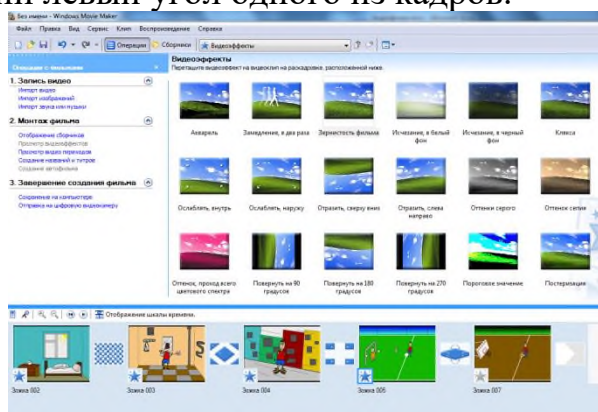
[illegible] левый угол одного из кадров.

Без имени - Windows Movie Maker

Файл Правка Вид Сервис Клип Воспроизведение Справка

Операции Сборники Видеоэффекты

Операции с фильмами

1. Запись видео
Импорт видео
Импорт изображений
Импорт звука или музыки

2. Монтаж фильма
Отображение сборников
Просмотр видеоэффектов
Просмотр видео переходов
Создание названий и титров
Создание автофильма

3. Завершение создания фильма
Сохранение на компьютере
Отправка на цифровую видеокамеру

Видеоэффекты
Перетащите видеоэффект на видеоклип на раскадровке, расположенной ниже.

Акварель
Замедление, в два раза
Зернистость фильма
Исчезание, в белый фон
Исчезание, в черный фон
Кляксы
Ослабить, внутрь
Ослабить, наружу
Отразить, сверху вниз
Отразить, слева направо
Оттенки серого
Оттенок сепии
Оттенок, проход всего цветового спектра
Повернуть на 90 градусов
Повернуть на 180 градусов
Повернуть на 270 градусов
Пороговое значение
Постеризация

Отображение шкалы времени

Зожка 002
Зожка 003
Зожка 004
Зожка 005
Зожка 007